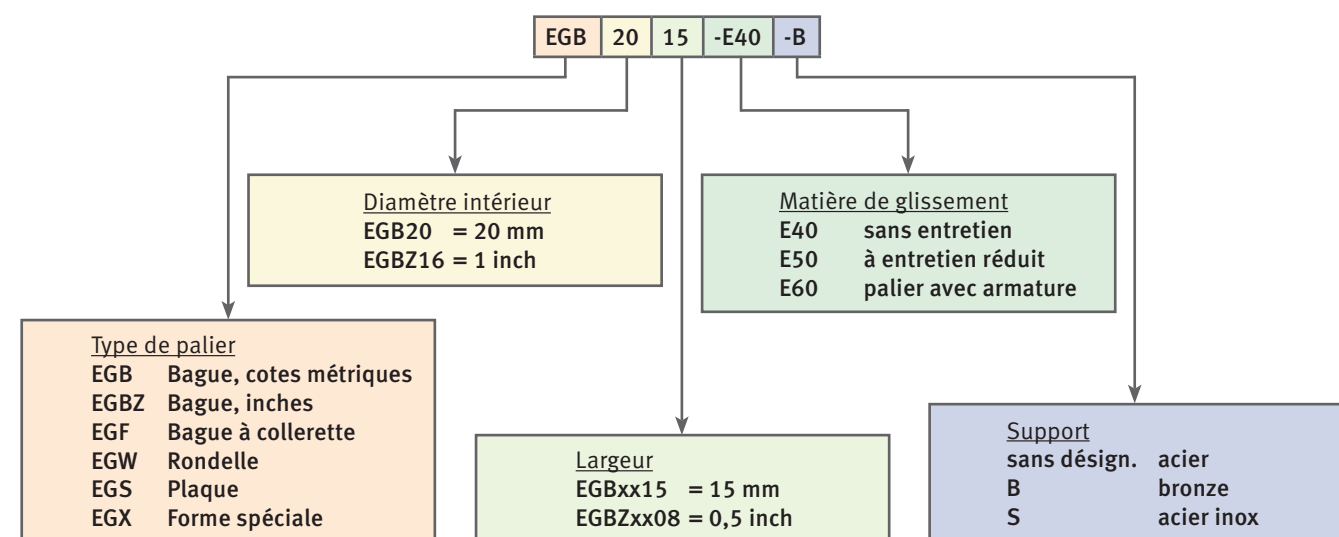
EGB 20 15 -E40 -B

Diamètre intérieur
EGB20 = 20 mm
EGBZ16 = 1 inch

Matière de glissement
E40 sans entretien
E50 à entretien réduit
E60 palier avec armature

Type de palier
EGB Bague, cotes métriques
EGBZ Bague, inches
EGF Bague à collerette
EGW Rondelle
EGS Plaque
EGX Forme spéciale

Largeur
EGBxx15 = 15 mm
EGBZxx08 = 0,5 inch

Support
sans désign. acier
B bronze
S acier inox